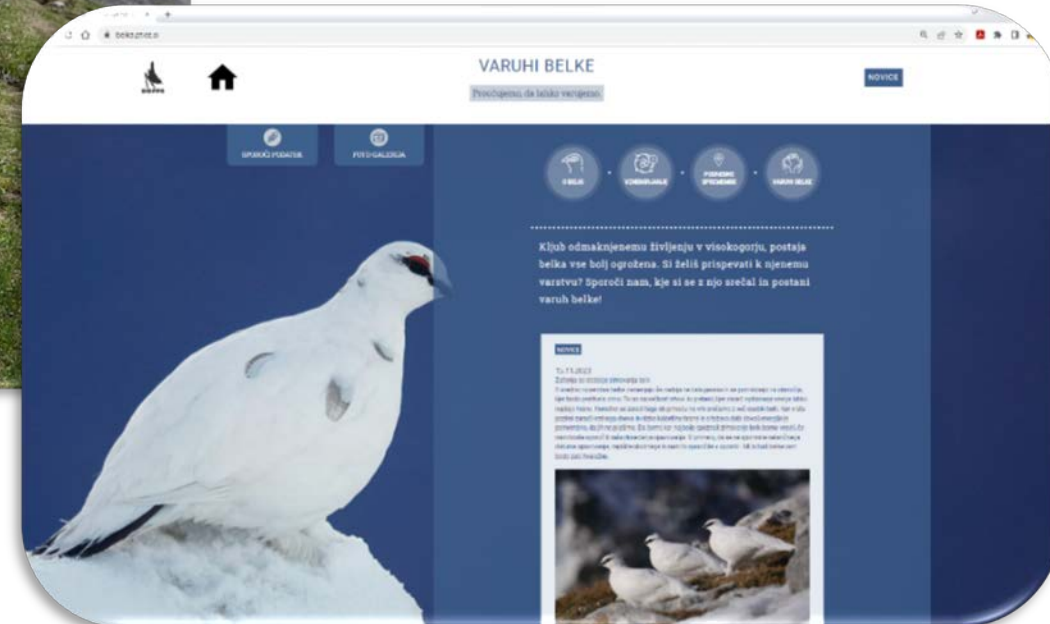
VARUHI BELKE

Proučujemo da lahko varujemo.

NOVICE

SPOROČI PODATEK

FOTO GALERIJA

O BELKI

KONZERVACIJA

POZNAMO SPREMEMBE

VARUHI BELKE

Kljub odmaknjenemu življenju v visokogorju, postaja belka vse bolj ogrožena. Si želiš prispevati k njenemu varstvu? Sporoči nam, kje si se z njo srečal in postani varuh belke!

NOVICE

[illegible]